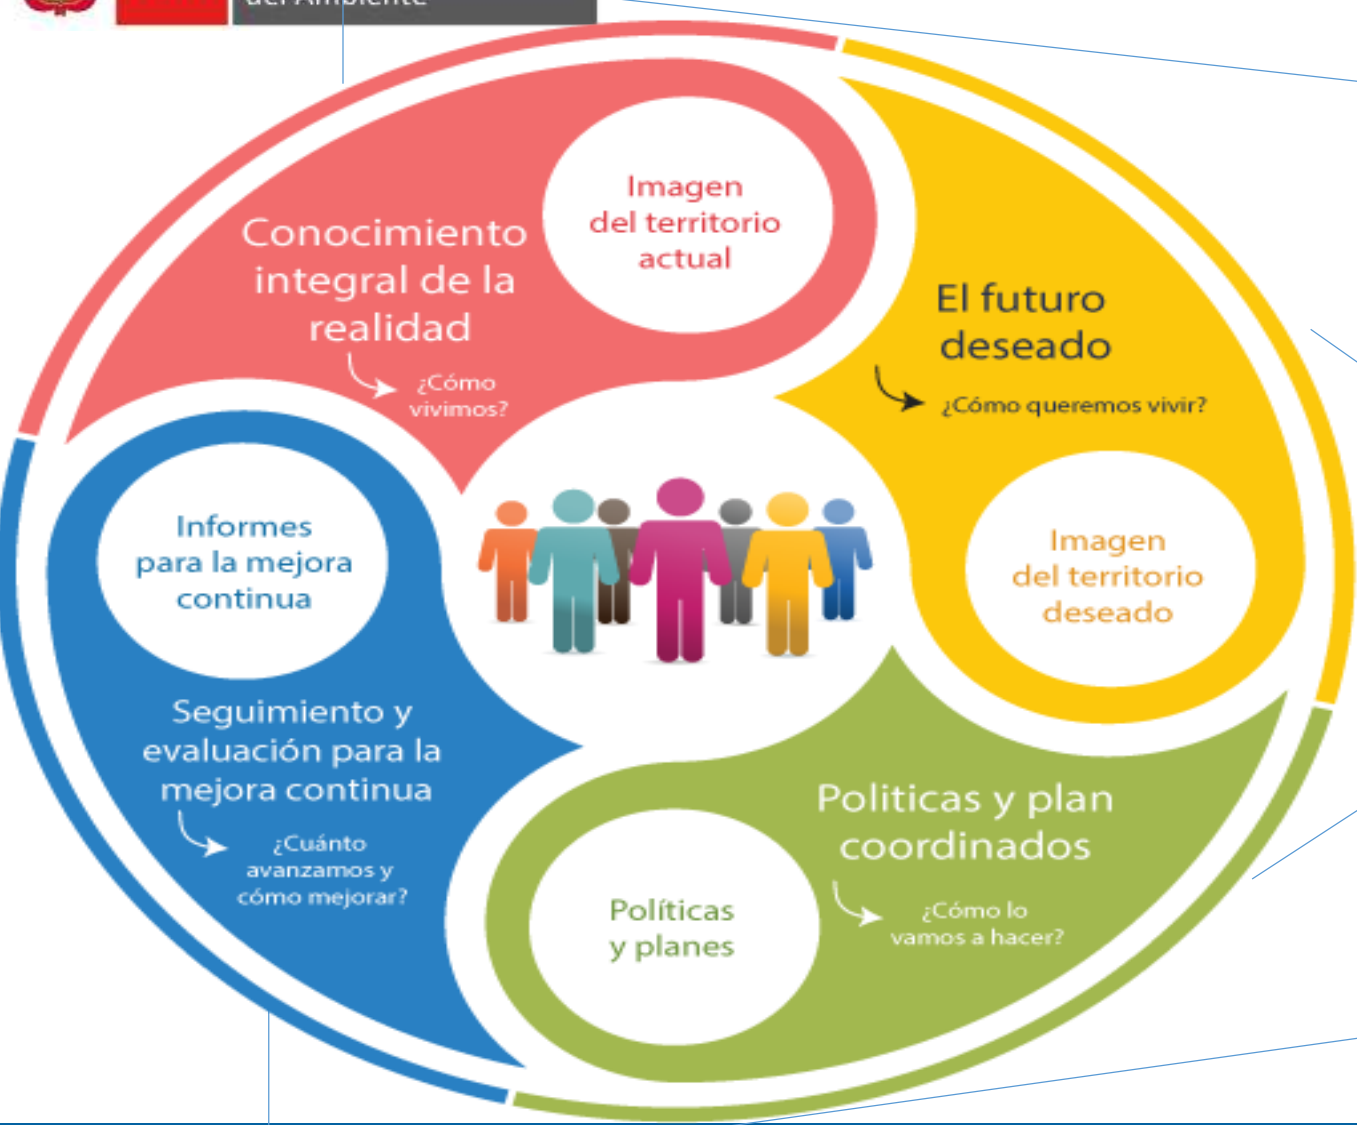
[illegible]

Conocimiento integral de la realidad

¿Cómo vivimos?

Imagen del territorio actual

El futuro deseado

¿Cómo queremos vivir?

Imagen del territorio deseado

Informes para la mejora continua

Seguimiento y evaluación para la mejora continua

¿Cuánto avanzamos y cómo mejorar?

Politicas y plan coordinados

¿Cómo lo vamos a hacer?

Políticas y planes